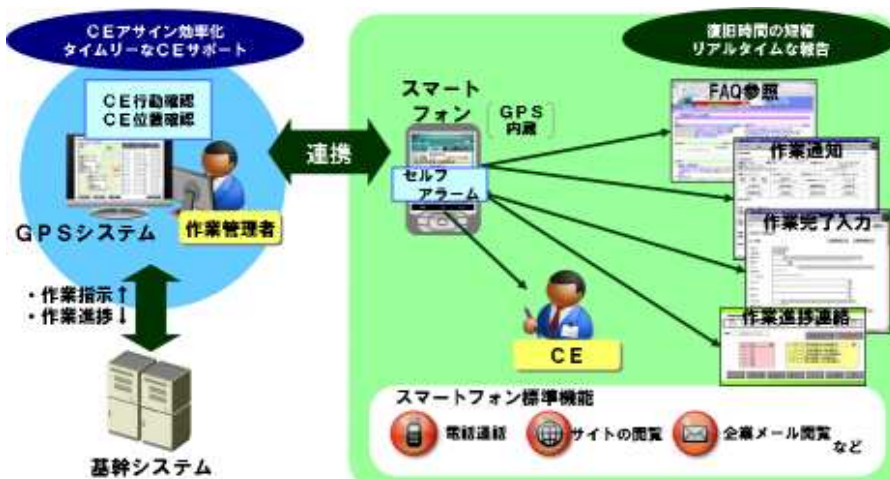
ＣＥアサイン効率化
タイムリーなＣＥサポート

ＣＥ行動確認
ＣＥ位置確認

ＧＰＳシステム

作業管理者

連携

・作業指示↑
・作業進捗↓

基幹システム

復旧時間の短縮
リアルタイムな報告

スマート
フォン

ＧＰＳ
内蔵

セルフ
アラーム

FAQ参照

作業通知

作業完了入力

作業進捗連絡

ＣＥ

スマートフォン標準機能

電話連絡

サイトの閲覧

企業メール閲覧
など